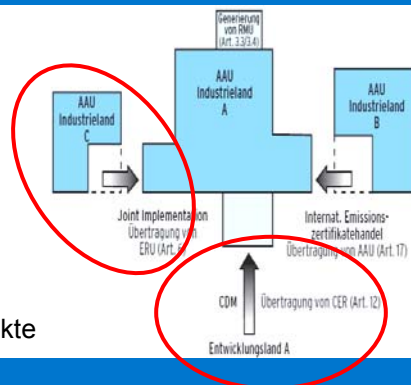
Generierung von RMU (Art. 3.3/3.4)

AAU Industrieland C

AAU Industrieland A

AAU Industrieland B

Joint Implementation Übertragung von ERU (Art. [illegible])

Internat. Emissionszertifikatehandel Übertragung von AAU (Art. 17)

CDM

Übertragung von CER (Art. 12)

Entwicklungsland A

kte